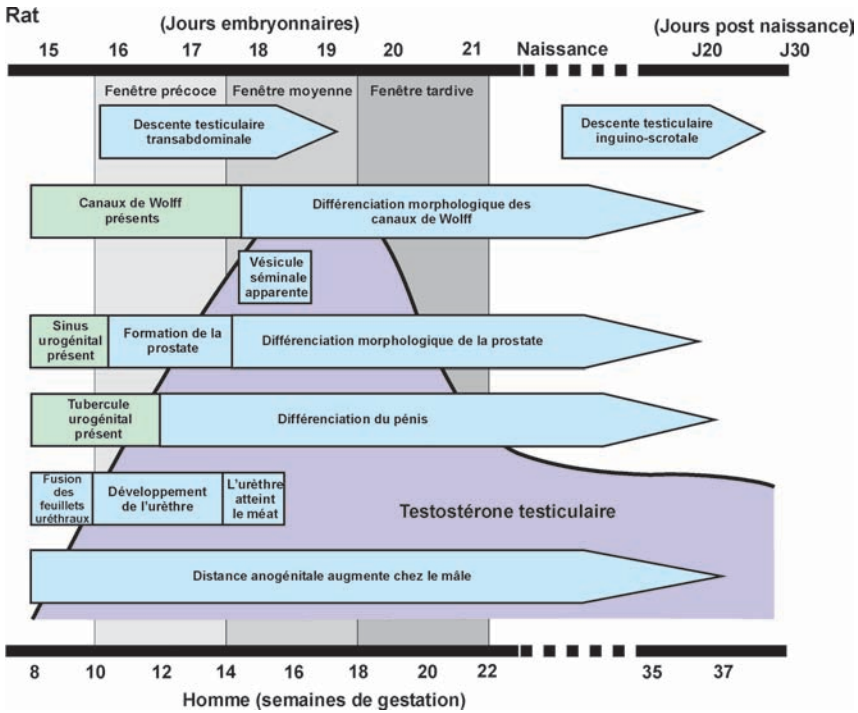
Rat

(Jours embryonnaires)

(Jours post naissance)

15 16 17 18 19 20 21 Naissance J20 J30

Fenêtre précoce

Fenêtre moyenne

Fenêtre tardive

Descente testiculaire transabdominale

Descente testiculaire inguino-scrotale

Canaux de Wolff présents

Différenciation morphologique des canaux de Wolff

Vésicule séminale apparente

Sinus urogénital présent

Formation de la prostate

Différenciation morphologique de la prostate

Tubercule urogénital présent

Différenciation du pénis

Fusion des feuillets uréthraux

Développement de l'urèthre

L'urèthre atteint le méat

Testostérone testiculaire

Distance anogénitale augmente chez le mâle

8 10 12 14 16 18 20 22 35 37

Homme (semaines de gestation)